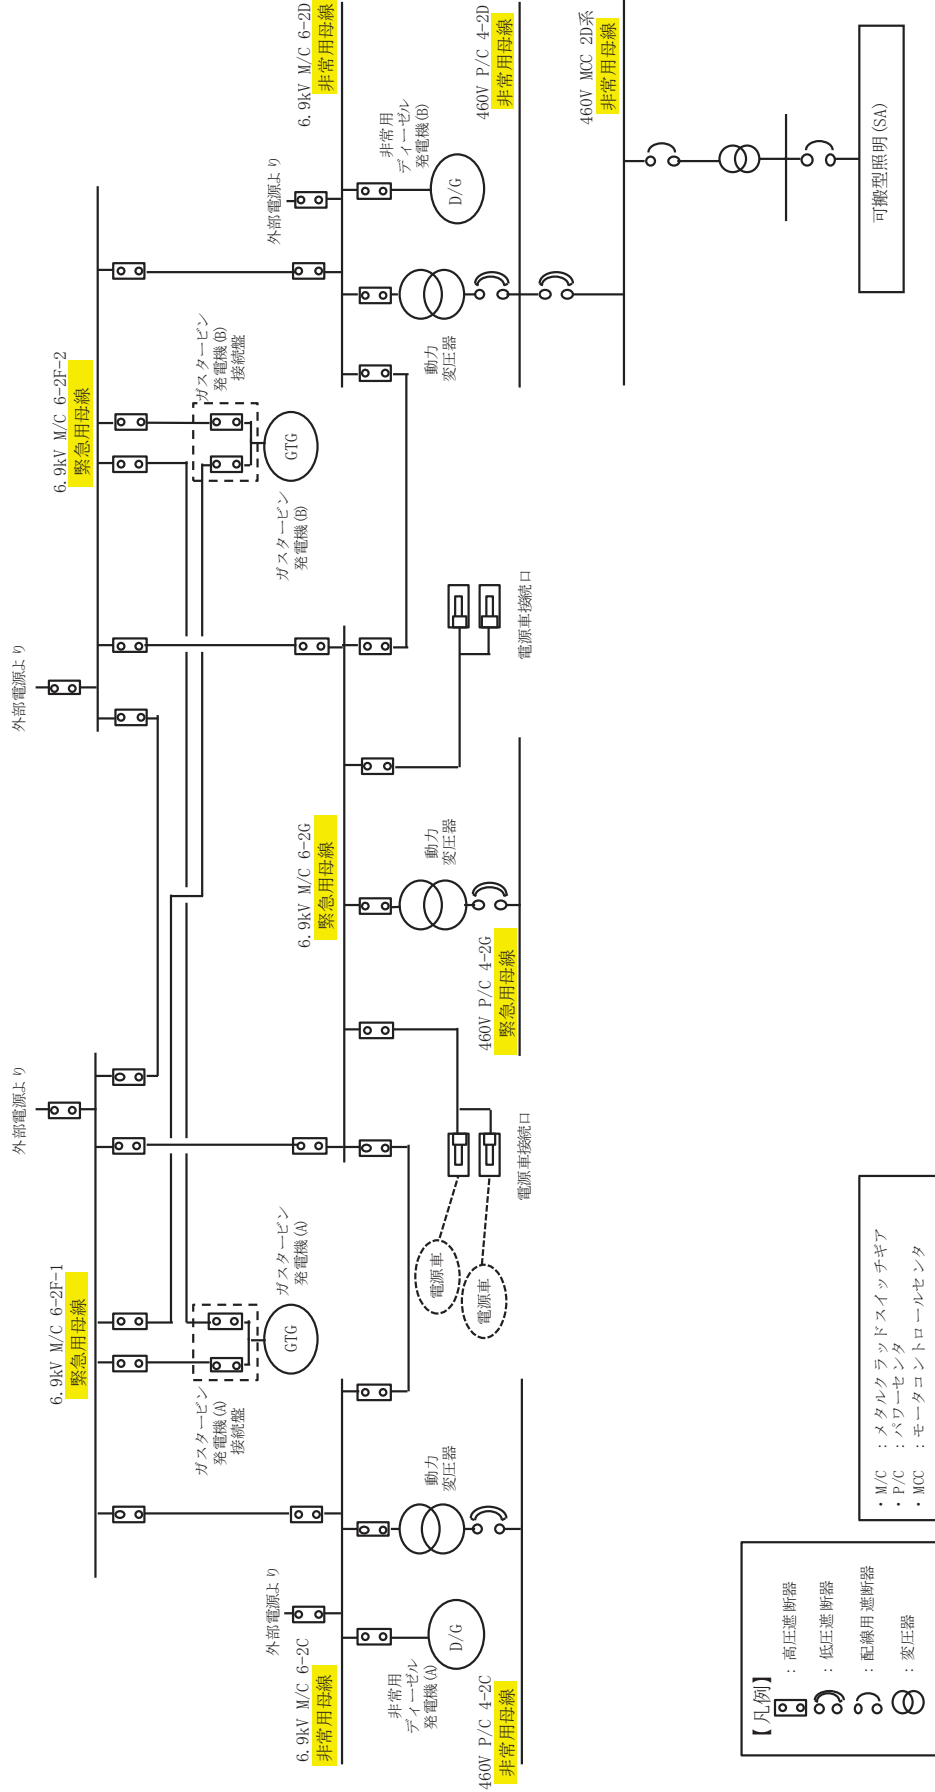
6.9kV M/C 6-2D
非常用母線

460V P/C 4-2D
非常用母線

460V MCC 2D系
非常用母線

可搬型照明(SA)

外部電源より

非常用
ディーゼル
発電機(B)

D/G

動力
変圧器

6.9kV M/C 6-2F-2
緊急用母線

ガスタービン
発電機(B)
接続盤

GTG

ガスタービン
発電機(B)

外部電源より

電源車接続口

6.9kV M/C 6-2G
緊急用母線

動力
変圧器

460V P/C 4-2G
緊急用母線

外部電源より

電源車接続口

電源車

電源車

ガスタービン
発電機(A)

6.9kV M/C 6-2F-1
緊急用母線

GTG

ガスタービン
発電機(A)
接続盤

動力
変圧器

外部電源より

D/G

非常用
ディーゼル
発電機(A)

6.9kV M/C 6-2C
非常用母線

460V P/C 4-2C
非常用母線

【凡例】
：高圧遮断器
：低圧遮断器
：配線用遮断器
：変圧器

・M/C ：メタルクラッドスイッチギア
・P/C ：パワーセンタ
・MCC ：モータコントロールセンタ